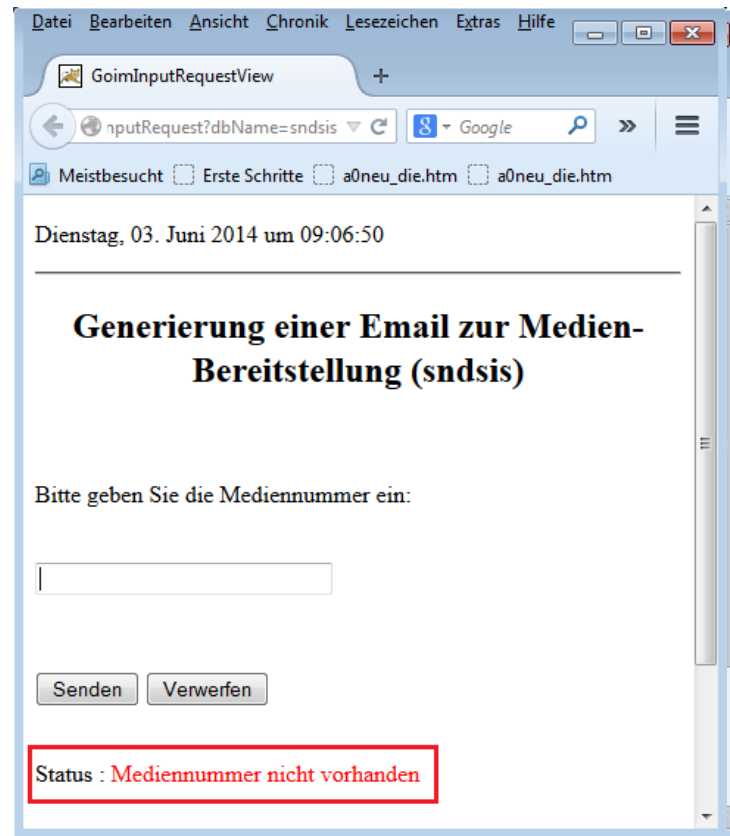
Datei Bearbeiten Ansicht Chronik Lesezeichen Extras Hilfe

GoimInputRequestView +

nputRequest?dbName=sndsis Google

Meistbesucht Erste Schritte a0neu_die.htm a0neu_die.htm

Dienstag, 03. Juni 2014 um 09:06:50

Generierung einer Email zur Medien-Bereitstellung (sndsis)

Bitte geben Sie die Mediennummer ein:

Senden Verwerfen

Status : Mediennummer nicht vorhanden